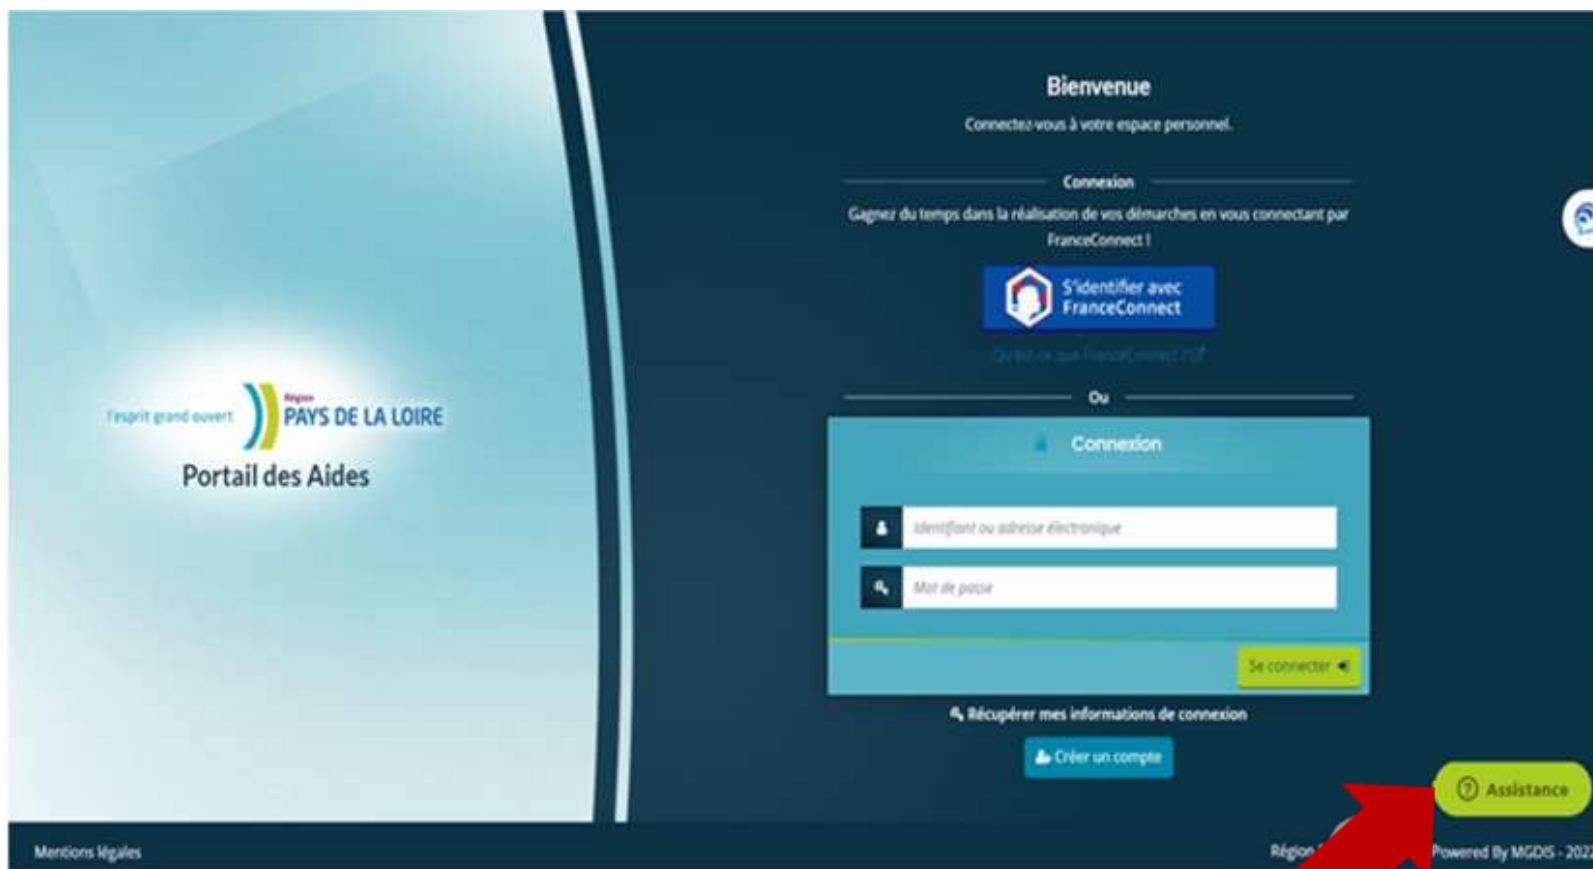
l'esprit grand ouvert
Région
PAYS DE LA LOIRE
Portail des Aides

Bienvenue
Connectez-vous à votre espace personnel.

Connexion
Gagnez du temps dans la réalisation de vos démarches en vous connectant par FranceConnect !

S'identifier avec FranceConnect

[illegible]

Ou

Connexion

Identifiant ou adresse électronique

Mot de passe

Se connecter

Récupérer mes informations de connexion

Créer un compte

Assistance

Mentions légales

Région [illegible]

Powered By MGDIS - 202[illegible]